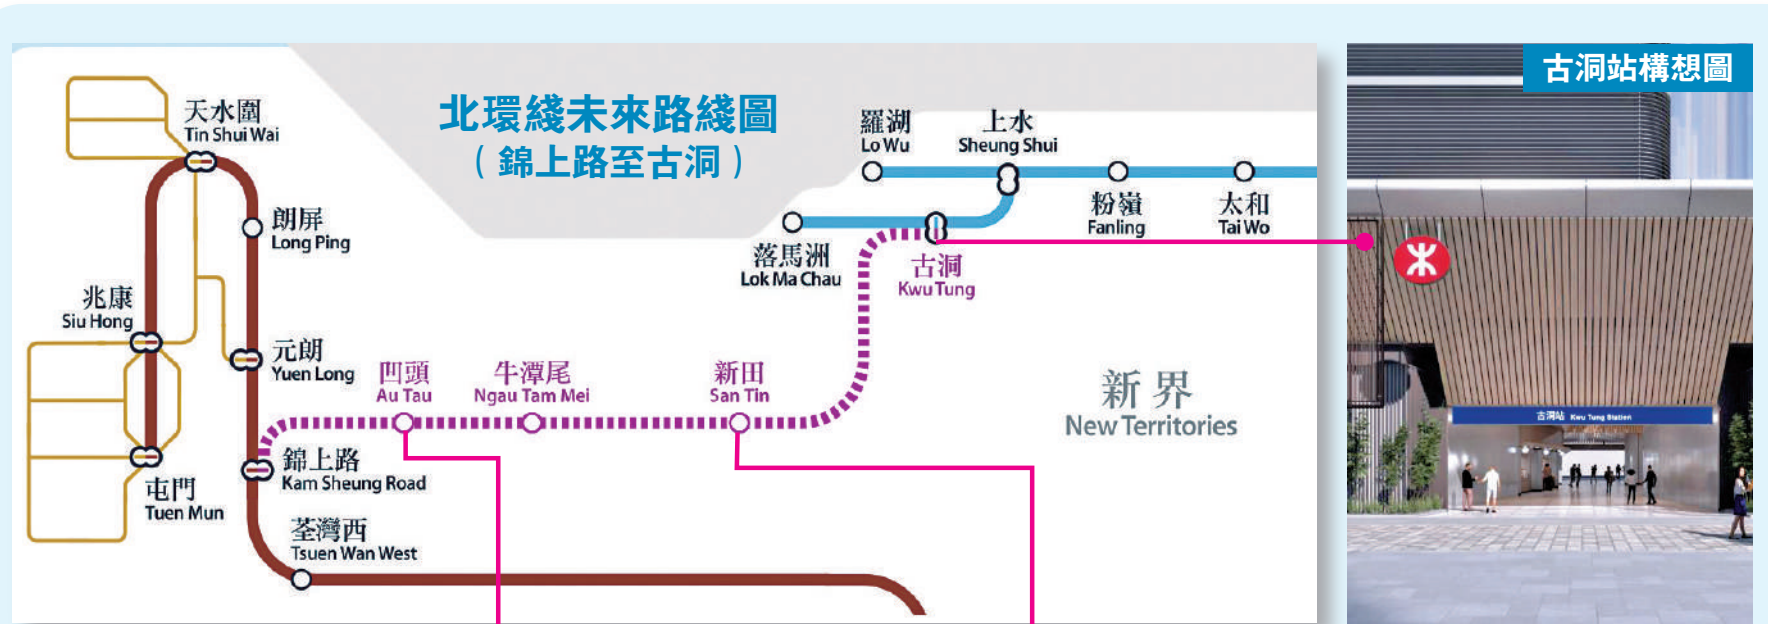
北環綫未來路綫圖
（錦上路至古洞）

天水圍
Tin Shui Wai

朗屏
Long Ping

兆康
Siu Hong

元朗
Yuen Long

屯門
Tuen Mun

錦上路
Kam Sheung Road

荃灣西
Tsuen Wan West

凹頭
Au Tau

牛潭尾
Ngau Tam Mei

新田
San Tin

落馬洲
Lok Ma Chau

古洞
Kwu Tung

羅湖
Lo Wu

上水
Sheung Shui

粉嶺
Fanling

太和
Tai Wo

新界
New Territories

古洞站構想圖

古洞站 Kwu Tung Station